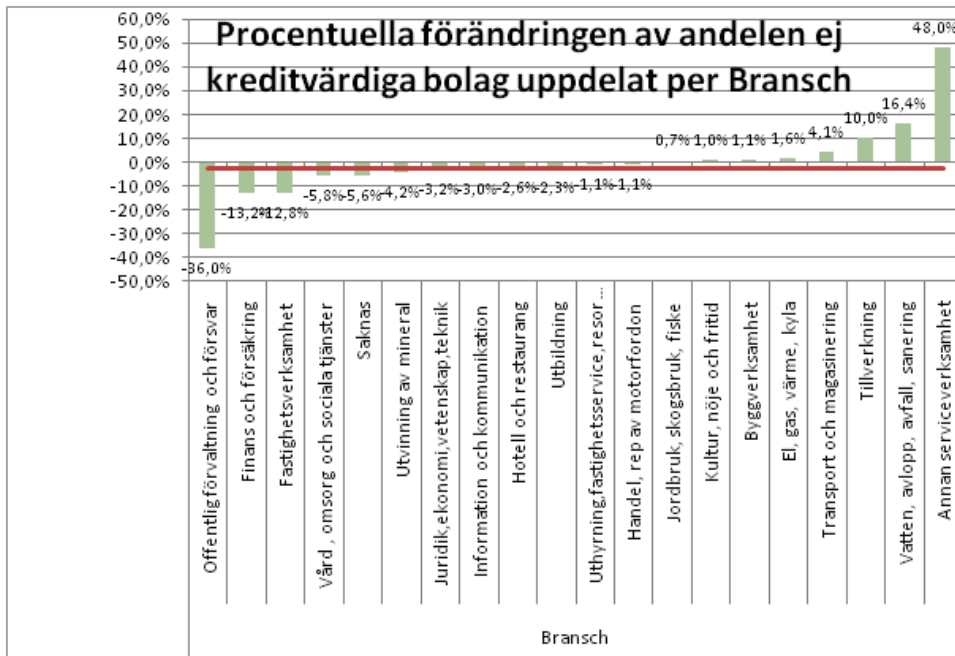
Procentuella förändringen av andelen ej kreditvärdiga bolag uppdelat per Bransch

60,0%
50,0%
40,0%
30,0%
20,0%
10,0%
0,0%
-10,0%
-20,0%
-30,0%
-40,0%
-50,0%

-36,0%
-13,2%
-12,8%
-5,8%
-5,6%
-4,2%
-3,2%
-3,0%
-2,6%
-2,3%
-1,1%
-1,1%
0,7%
1,0%
1,1%
1,6%
4,1%
10,0%
16,4%
48,0%

Offentlig förvaltning och försvar
Finans och försäkring
Fastighetsverksamhet
Vård , omsorg och sociala tjänster
Saknas
Utvinning av mineral
Juridik, ekonomi, vetenskap, teknik
Information och kommunikation
Hotell och restaurang
Utbildning
Uthyrning, fastighetsservice, resor ...
Handel, rep av motorfordon
Jordbruk, skogsbruk, fiske
Kultur, nöje och fritid
Byggverksamhet
El, gas, värme, kyla
Transport och magasinering
Tillverkning
Vatten, avlopp, avfall, sanering
Annan serviceverksamhet

Bransch